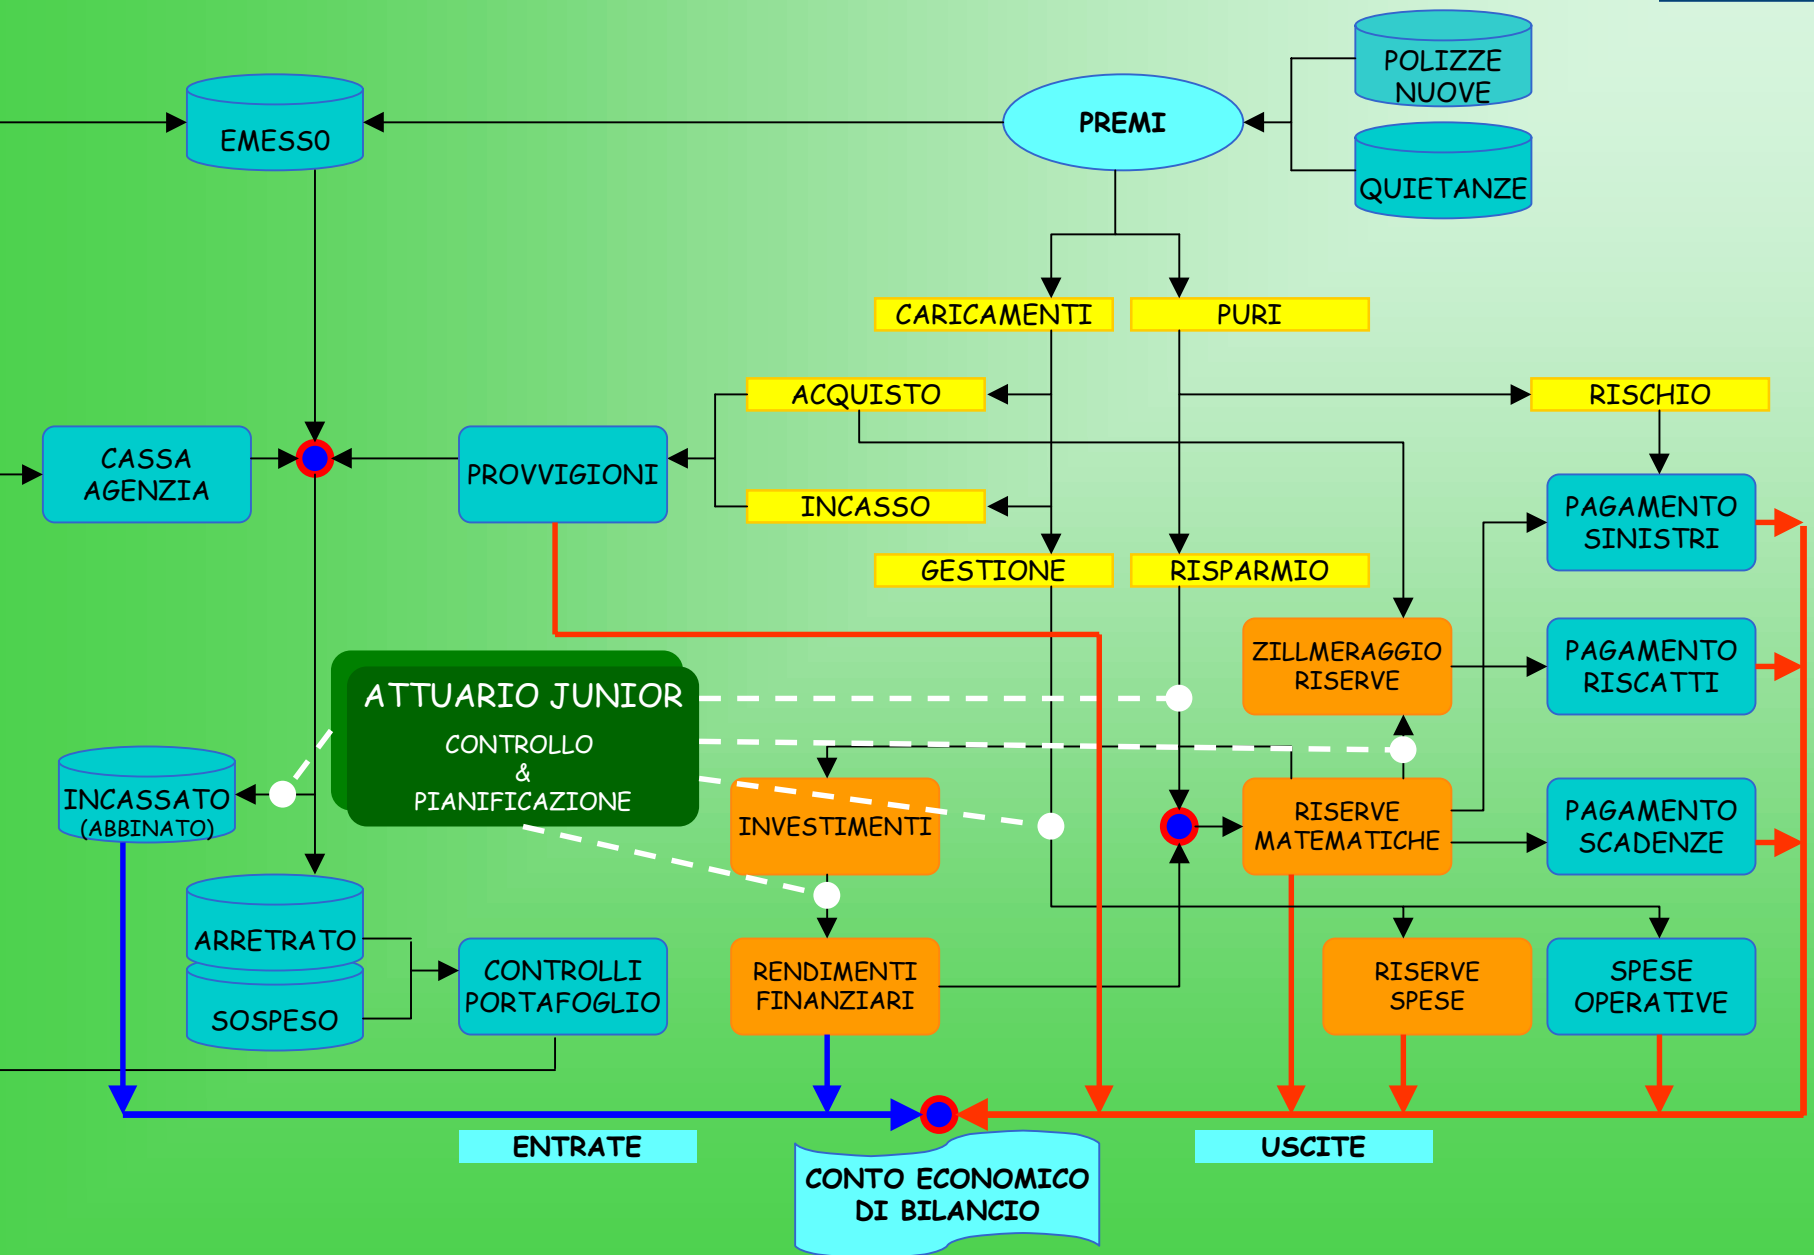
POLIZZE NUOVE

EMESSO

PREMI

QUIETANZE

CARICAMENTI

PURI

ACQUISTO

RISCHIO

CASSA AGENZIA

PROVVIGIONI

INCASSO

PAGAMENTO SINISTRI

GESTIONE

RISPARMIO

ZILLMERAGGIO RISERVE

PAGAMENTO RISCATTI

ATTUARIO JUNIOR

CONTROLLO & PIANIFICAZIONE

INCASSATO (ABBINATO)

INVESTIMENTI

RISERVE MATEMATICHE

PAGAMENTO SCADENZE

ARRETRATO

SOSPESO

CONTROLLI PORTAFOGLIO

RENDIMENTI FINANZIARI

RISERVE SPESE

SPESE OPERATIVE

ENTRATE

USCITE

CONTO ECONOMICO DI BILANCIO